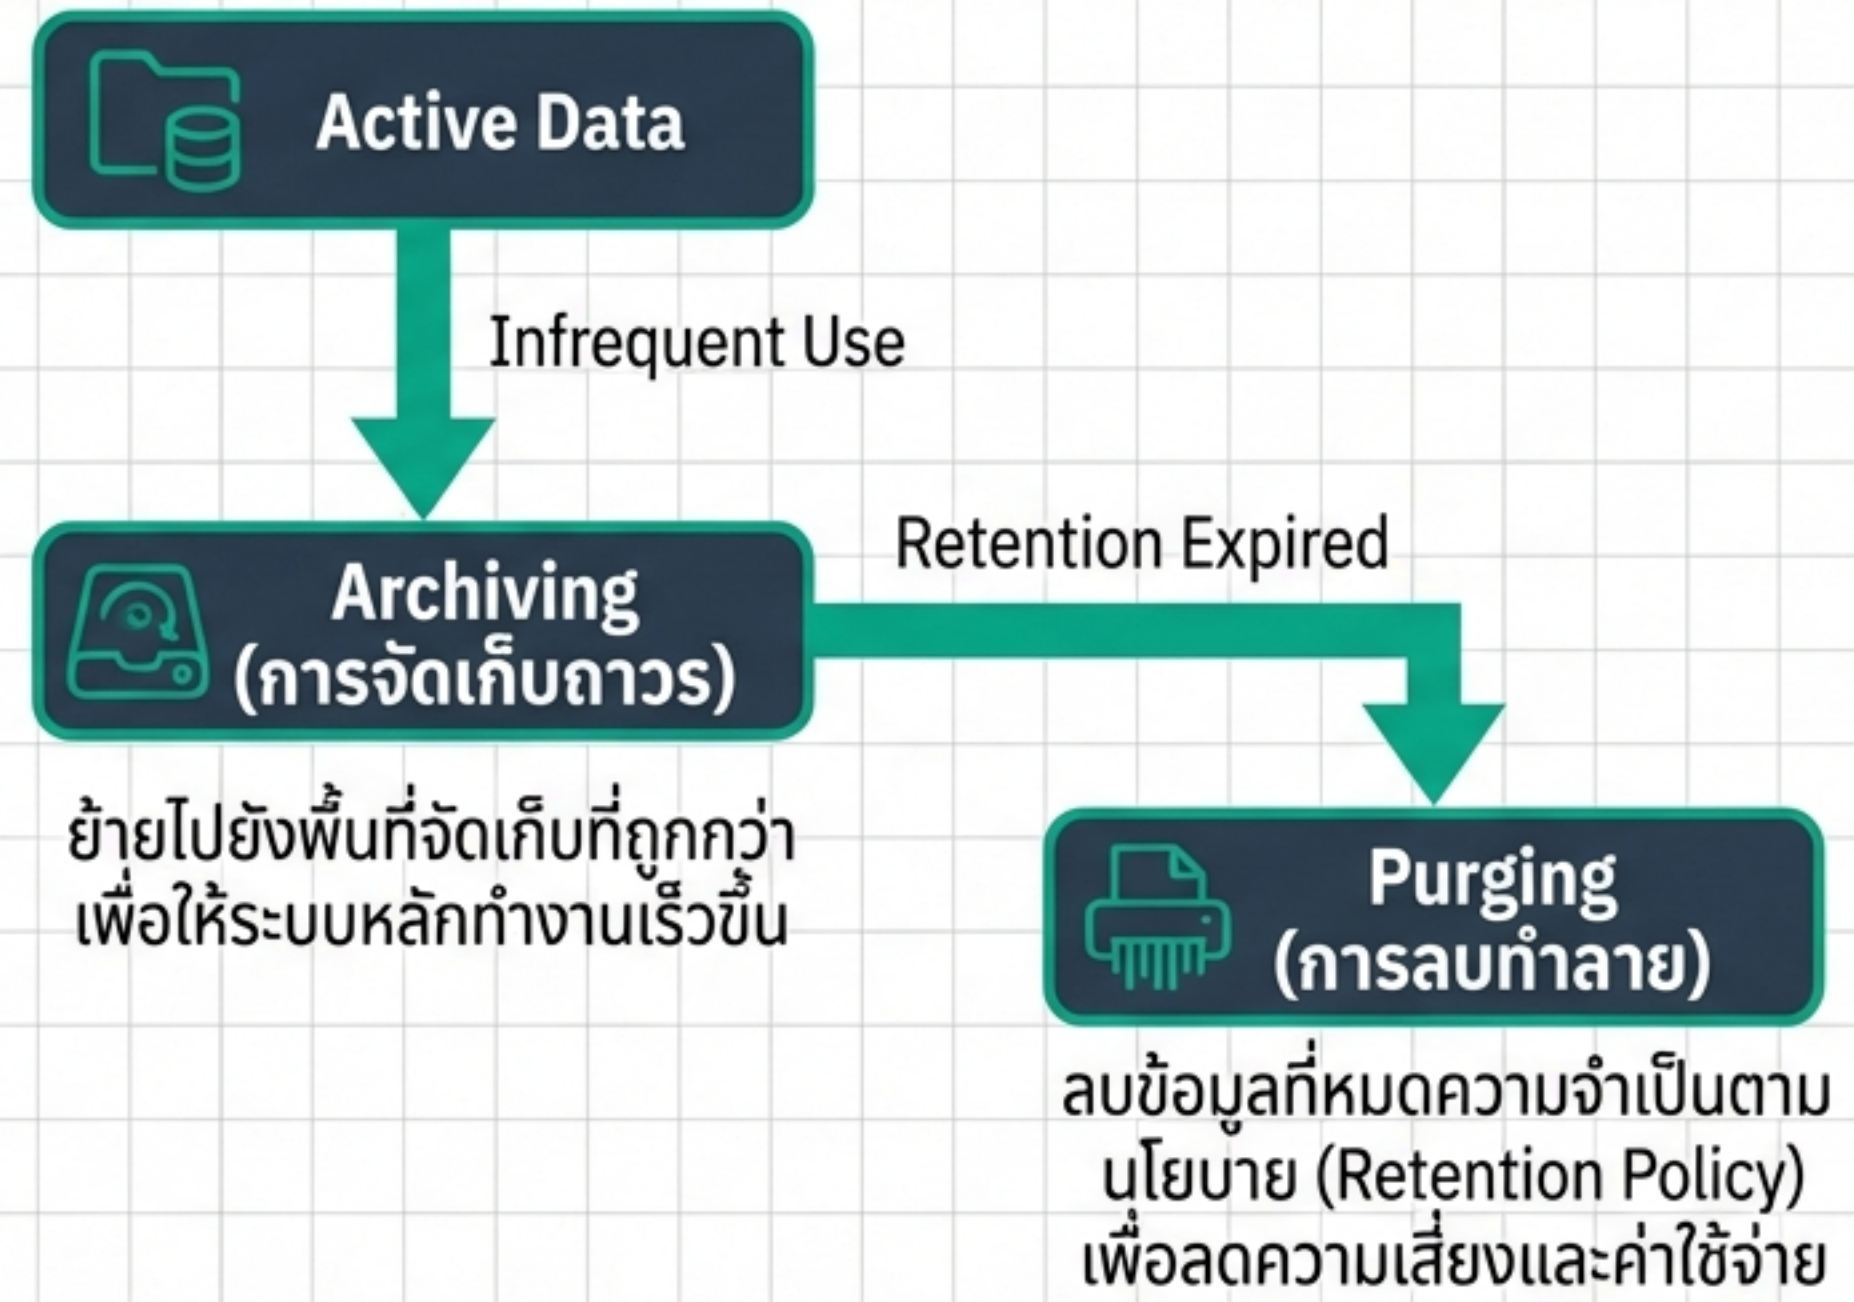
Active Data

Infrequent Use

Archiving (การจัดเก็บถาวร)

Retention Expired

ย้ายไปยังพื้นที่จัดเก็บที่ถูกกว่า เพื่อให้ระบบหลักทำงานเร็วขึ้น

Purging (การลบทำลาย)

ลบข้อมูลที่หมดความจำเป็นตามนโยบาย (Retention Policy) เพื่อลดความเสี่ยงและค่าใช้จ่าย